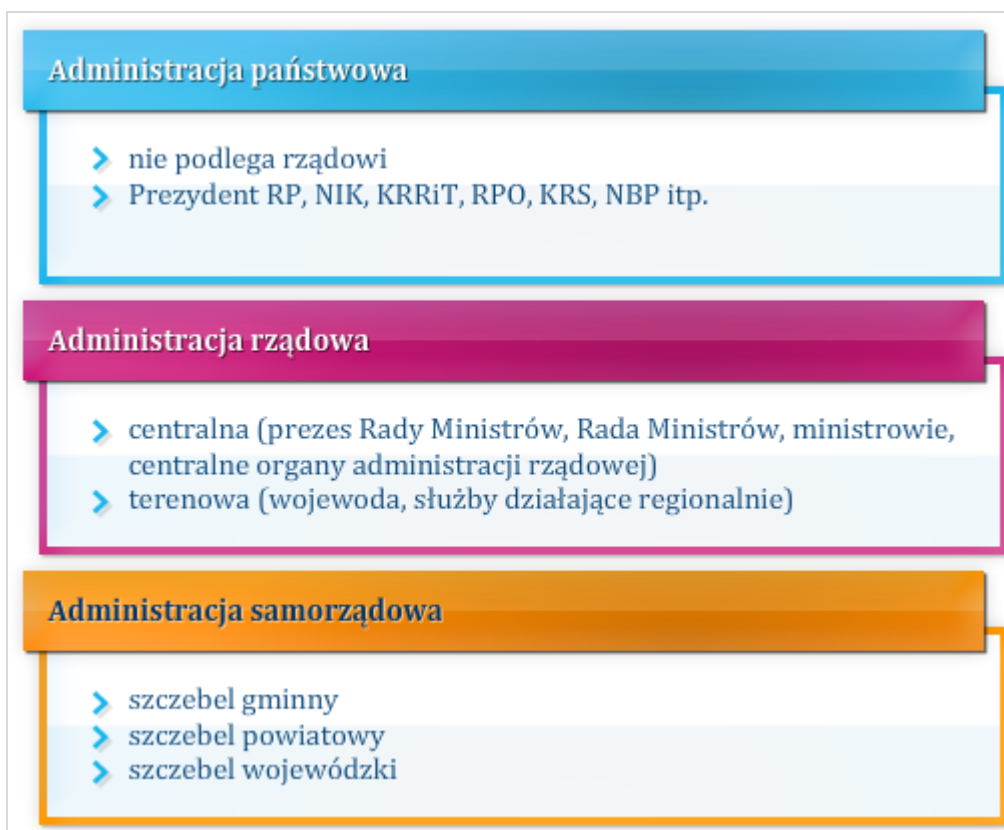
Administracja państwowa

- nie podlega rządowi
- Prezydent RP, NIK, KRRiT, RPO, KRS, NBP itp.

Administracja rządowa

- centralna (prezes Rady Ministrów, Rada Ministrów, ministrowie, centralne organy administracji rządowej)
- terenowa (wojewoda, służby działające regionalnie)

Administracja samorządowa

- szczebel gminny
- szczebel powiatowy
- szczebel wojewódzki